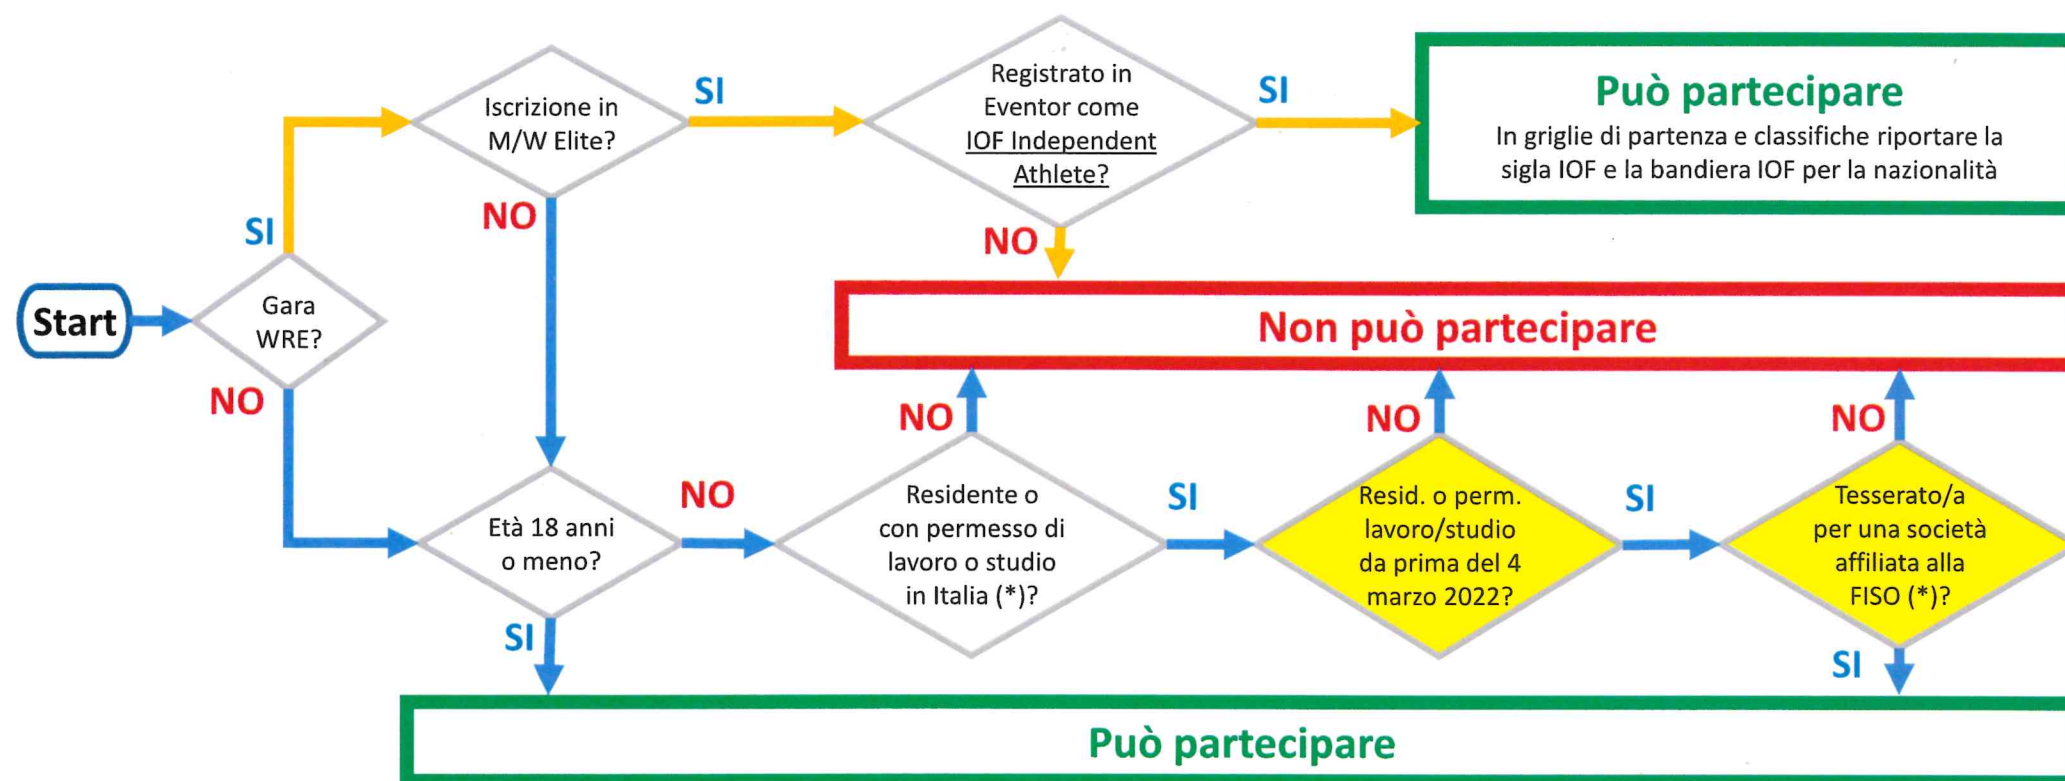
Start

Gara WRE?

SI

NO

Iscrizione in M/W Elite?

SI

NO

Registrato in Eventor come IOF Independent Athlete?

SI

NO

Può partecipare

In griglie di partenza e classifiche riportare la sigla IOF e la bandiera IOF per la nazionalità

Non può partecipare

Età 18 anni o meno?

NO

SI

Residente o con permesso di lavoro o studio in Italia (*)?

NO

SI

Resid. o perm. lavoro/studio da prima del 4 marzo 2022?

NO

SI

Tesserato/a per una società affiliata alla FISO (*)?

NO

SI

Può partecipare